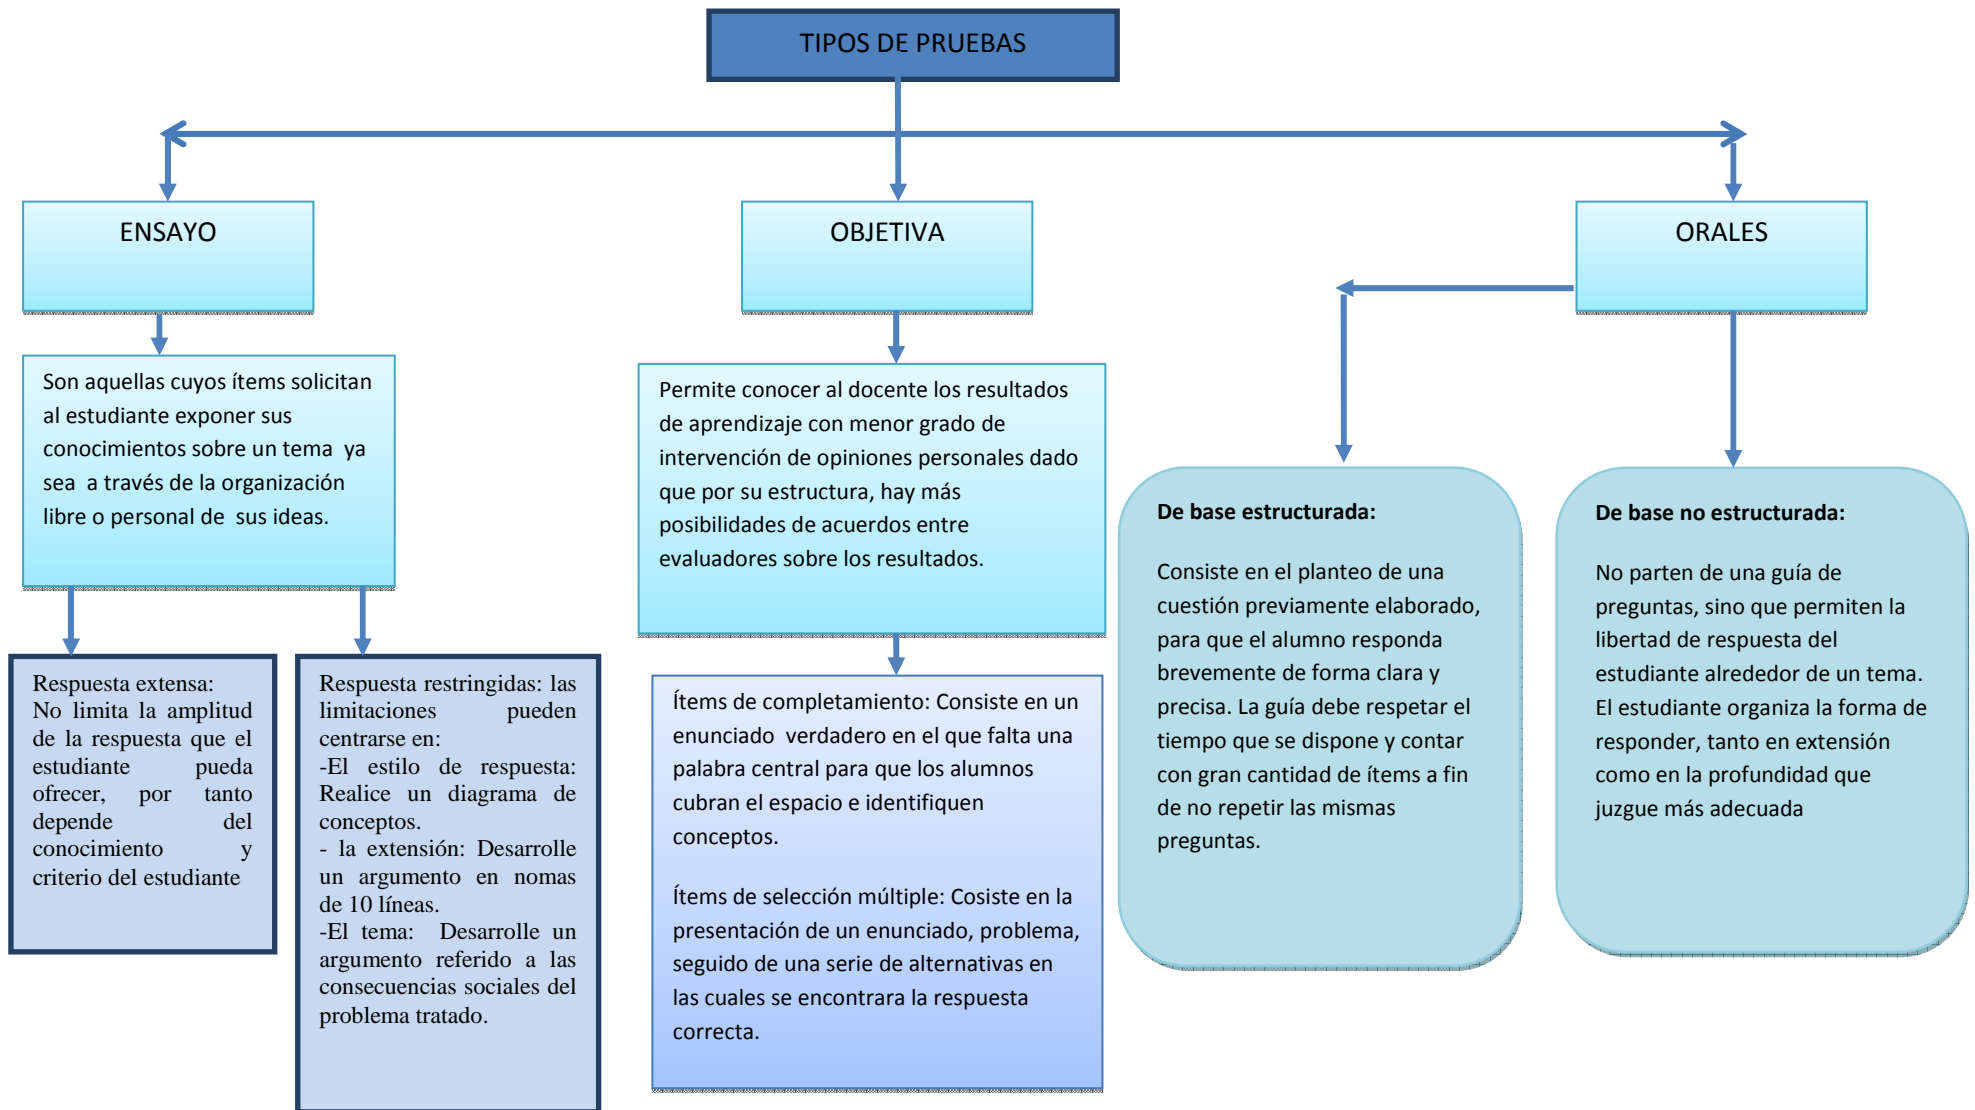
TIPOS DE PRUEBAS

ENSAYO

Son aquellas cuyos ítems solicitan al estudiante exponer sus conocimientos sobre un tema ya sea a través de la organización libre o personal de sus ideas.

Respuesta extensa:
No limita la amplitud de la respuesta que el estudiante pueda ofrecer, por tanto depende del conocimiento y criterio del estudiante

Respuesta restringidas: las limitaciones pueden centrarse en:
-El estilo de respuesta: Realice un diagrama de conceptos.
- la extensión: Desarrolle un argumento en nomas de 10 líneas.
-El tema: Desarrolle un argumento referido a las consecuencias sociales del problema tratado.

OBJETIVA

Permite conocer al docente los resultados de aprendizaje con menor grado de intervención de opiniones personales dado que por su estructura, hay más posibilidades de acuerdos entre evaluadores sobre los resultados.

Ítems de completamiento: Consiste en un enunciado verdadero en el que falta una palabra central para que los alumnos cubran el espacio e identifiquen conceptos.

Ítems de selección múltiple: Cosiste en la presentación de un enunciado, problema, seguido de una serie de alternativas en las cuales se encontrara la respuesta correcta.

ORALES

De base estructurada:

Consiste en el planteo de una cuestión previamente elaborado, para que el alumno responda brevemente de forma clara y precisa. La guía debe respetar el tiempo que se dispone y contar con gran cantidad de ítems a fin de no repetir las mismas preguntas.

De base no estructurada:

No parten de una guía de preguntas, sino que permiten la libertad de respuesta del estudiante alrededor de un tema. El estudiante organiza la forma de responder, tanto en extensión como en la profundidad que juzgue más adecuada